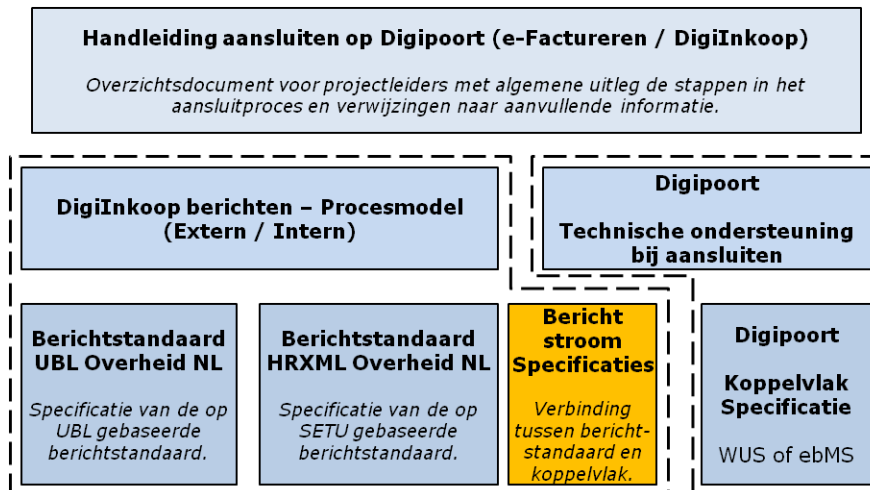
Handleiding aansluiten op Digipoort (e-Factureren / DigiInkoop)

Overzichtsdocument voor projectleiders met algemene uitleg de stappen in het aansluitproces en verwijzingen naar aanvullende informatie.

DigiInkoop berichten – Procesmodel (Extern / Intern)

Digipoort

Technische ondersteuning bij aansluiten

Berichtstandaard UBL Overheid NL

Specificatie van de op UBL gebaseerde berichtstandaard.

Berichtstandaard HRXML Overheid NL

Specificatie van de op SETU gebaseerde berichtstandaard.

Bericht stroom Specificaties

Verbinding tussen berichtstandaard en koppelvlak.

Digipoort

Koppelvlak Specificatie

WUS of ebMS